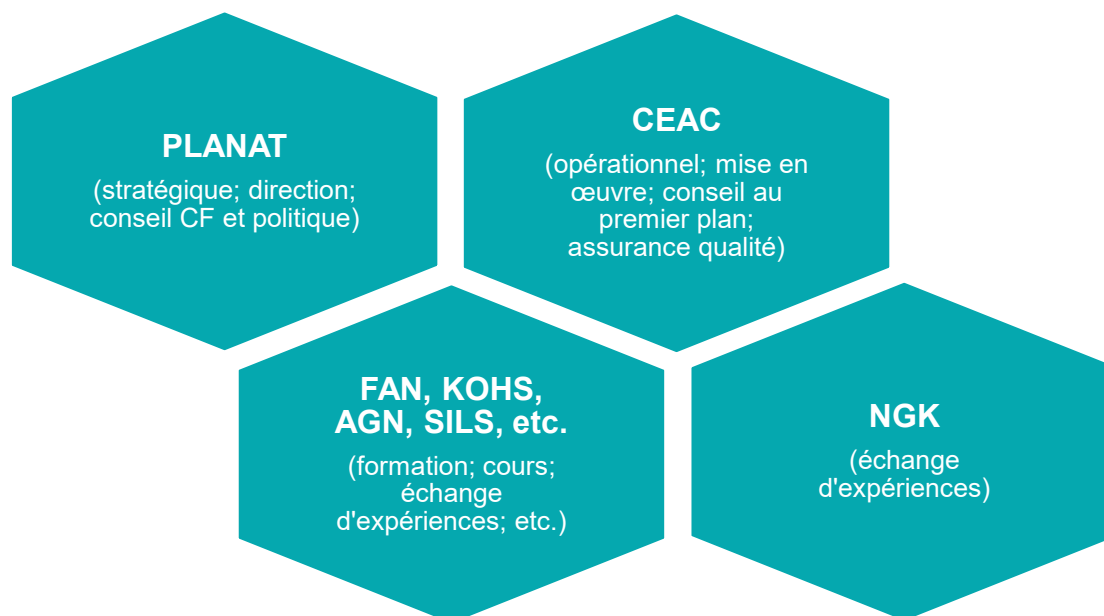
PLANAT

(stratégique; direction; conseil CF et politique)

CEAC

(opérationnel; mise en œuvre; conseil au premier plan; assurance qualité)

FAN, KOHS, AGN, SILS, etc.

(formation; cours; échange d'expériences; etc.)

NGK

(échange d'expériences)